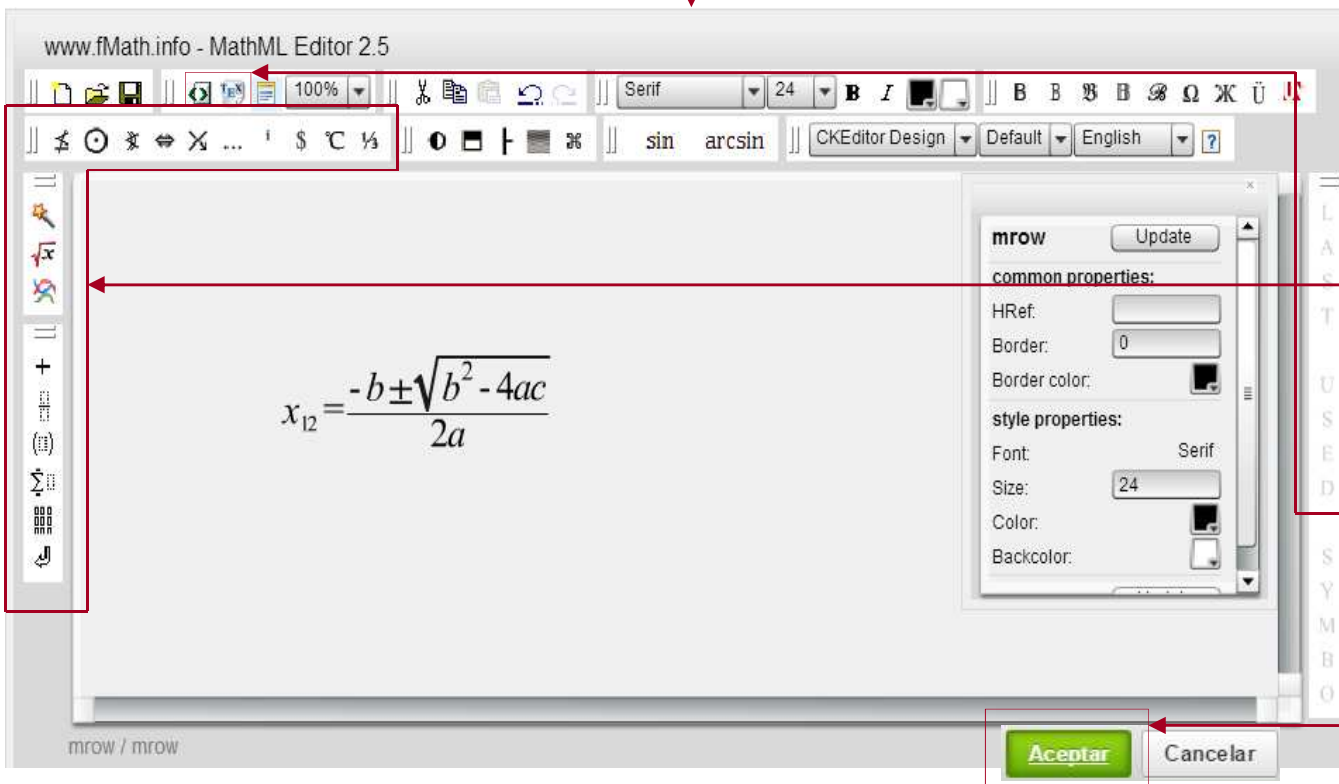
www.fMath.info - MathML Editor 2.5

100%

Serif

24

B I

B B 𝔅 B ℬ Ω Ж Ü

… $ ℃ ⅓

sin arcsin

CKEditor Design

Default

English

?

$x_{12} = \frac{-b \pm \sqrt{b^2 - 4ac}}{2a}$

mrow Update

common properties:

HRef:

Border: 0

Border color:

style properties:

Font: Serif

Size: 24

Color:

Backcolor:

L A S T U S E D S Y M B O

mrow / mrow

Aceptar Cancelar